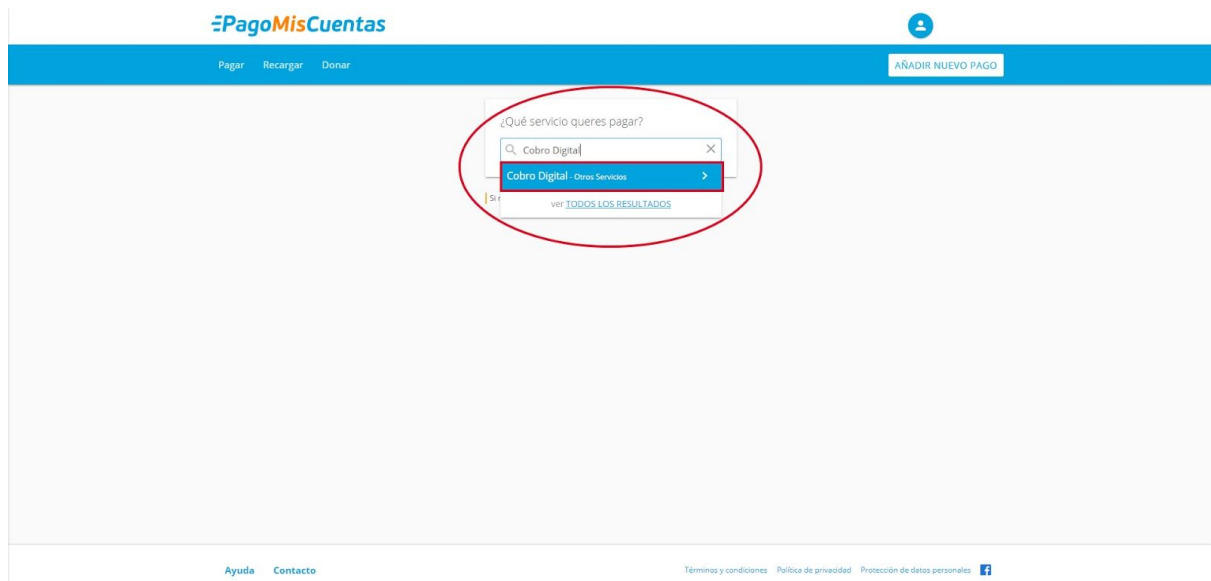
PagoMisCuentas

Pagar Recargar Donar

AÑADIR NUEVO PAGO

¿Qué servicio queres pagar?

Cobro Digital

Cobro Digital - Otros Servicios

Si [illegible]

ver TODOS LOS RESULTADOS

Ayuda Contacto

Términos y condiciones Política de privacidad Protección de datos personales